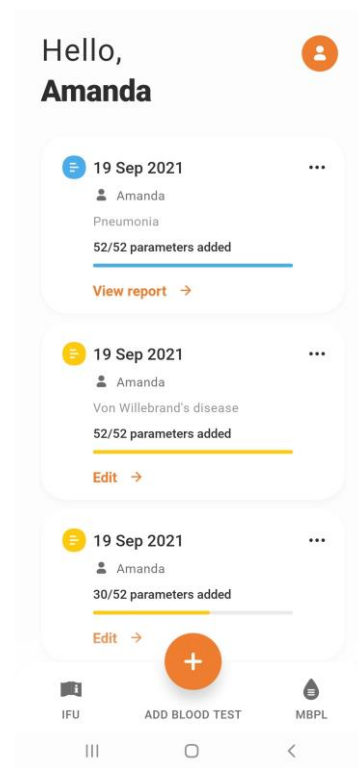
Hello,
Amanda

19 Sep 2021
Amanda
Pneumonia
52/52 parameters added
View report →

19 Sep 2021
Amanda
Von Willebrand's disease
52/52 parameters added
Edit →

19 Sep 2021
Amanda
30/52 parameters added
Edit →

IFU
ADD BLOOD TEST
MBPL